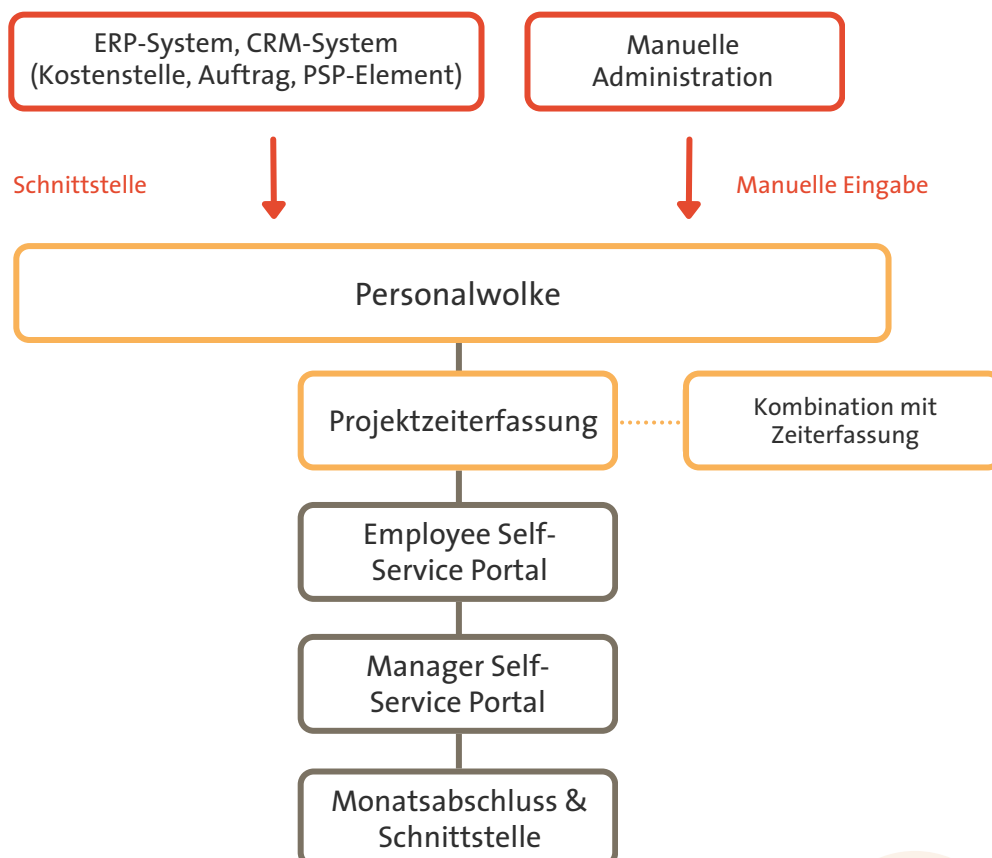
ERP-System, CRM-System (Kostenstelle, Auftrag, PSP-Element)

Manuelle Administration

Schnittstelle

Manuelle Eingabe

Personalwolke

Projektzeiterfassung

Kombination mit Zeiterfassung

Employee Self-Service Portal

Manager Self-Service Portal

Monatsabschluss & Schnittstelle